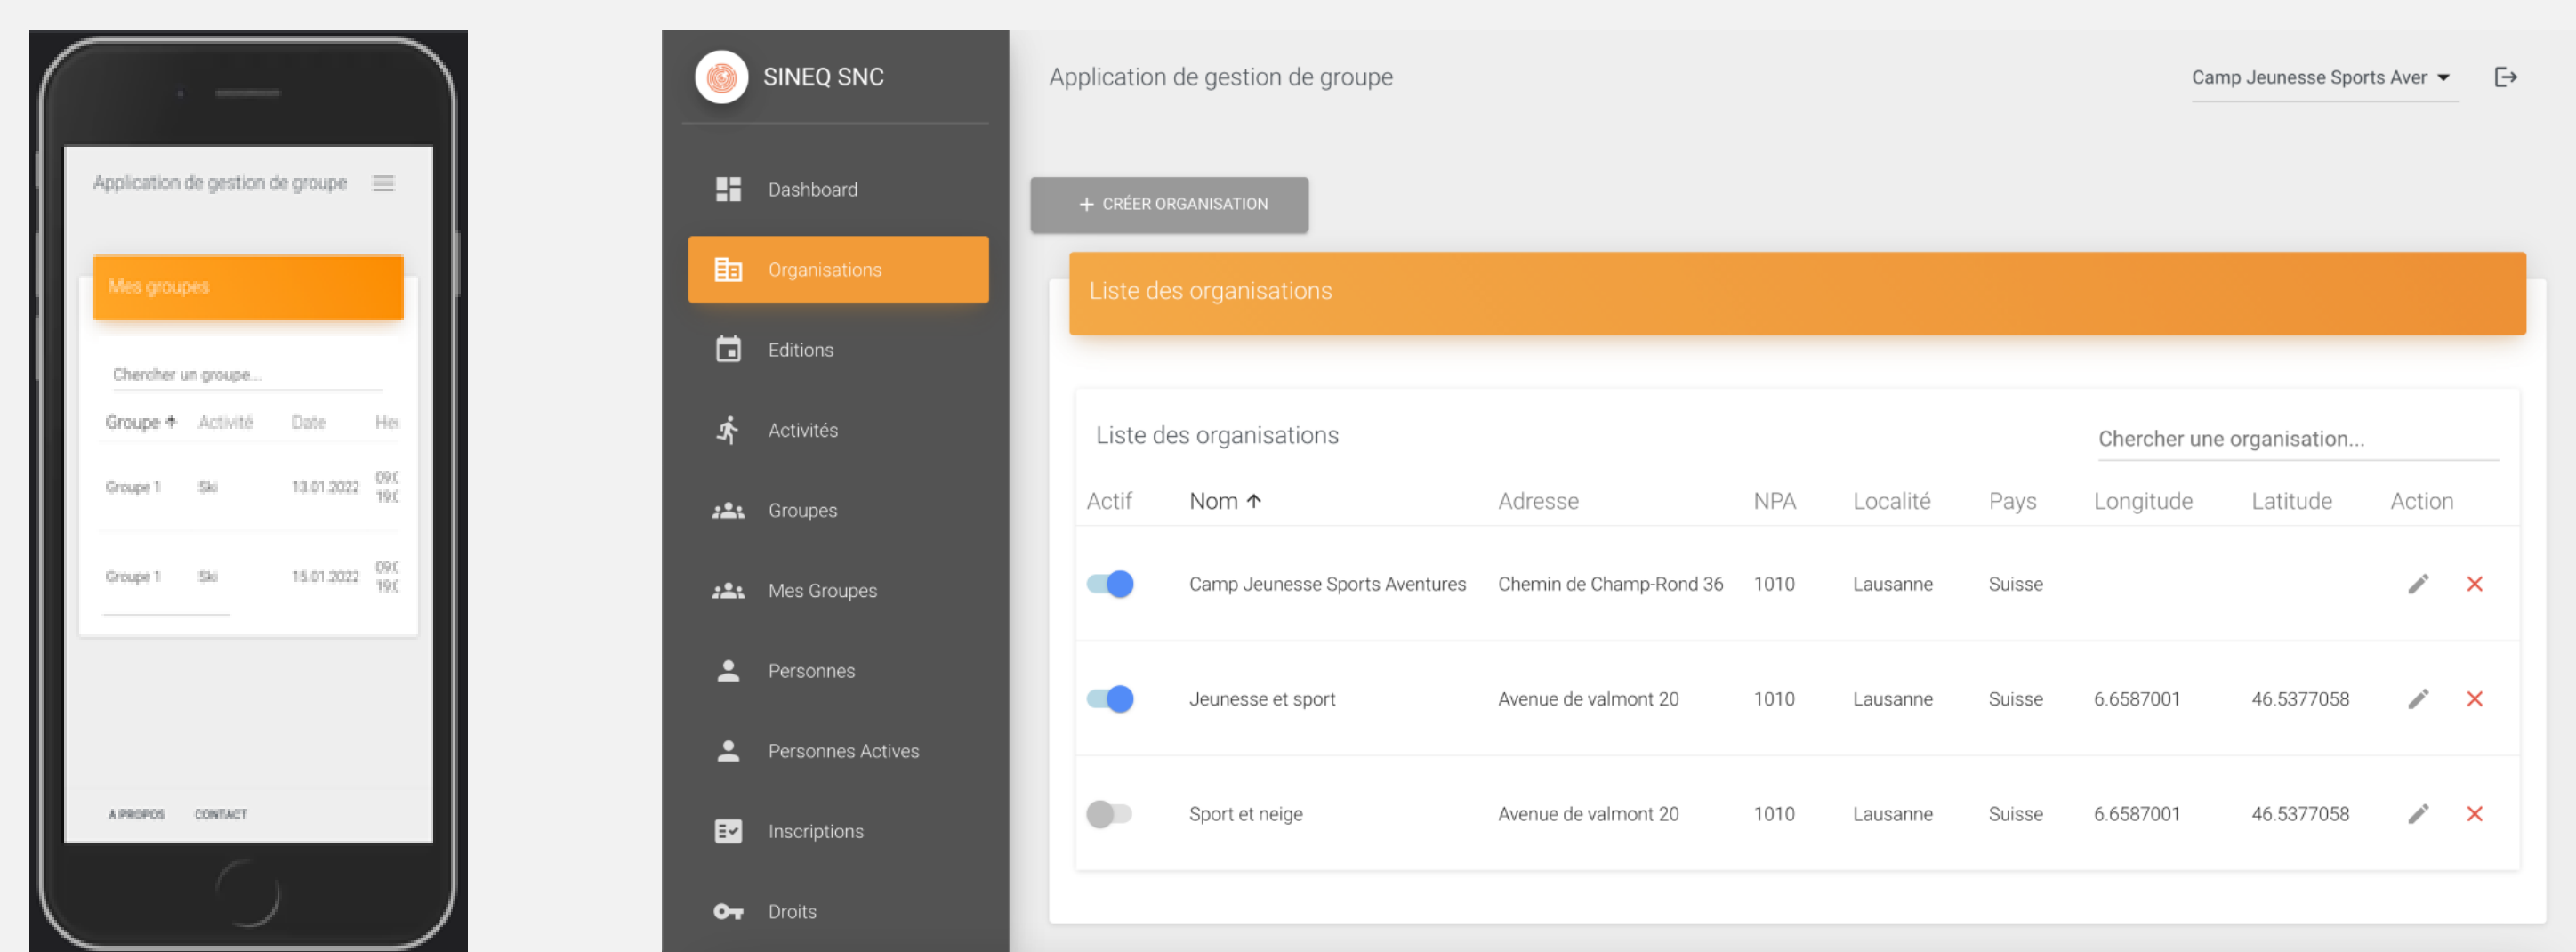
Application de gestion de groupe

Mes groupes

Chercher un groupe...

| Groupe ↑ | Activité | Date | He |
|---|---|---|---|
| Groupe 1 | Ski | 13.01.2022 | 09:( 19:( |
| Groupe 1 | Ski | 15.01.2022 | 09:( 19:( |

A PROPOS CONTACT

SINEQ SNC

Dashboard
Organisations
Editions
Activités
Groupes
Mes Groupes
Personnes
Personnes Actives
Inscriptions
Droits

Application de gestion de groupe

Camp Jeunesse Sports Aver

+ CRÉER ORGANISATION

Liste des organisations

Liste des organisations

Chercher une organisation...

| Actif | Nom ↑ | Adresse | NPA | Localité | Pays | Longitude | Latitude | Action |
|---|---|---|---|---|---|---|---|---|
| | Camp Jeunesse Sports Aventures | Chemin de Champ-Rond 36 | 1010 | Lausanne | Suisse | | | |
| | Jeunesse et sport | Avenue de valmont 20 | 1010 | Lausanne | Suisse | 6.6587001 | 46.5377058 | |
| | Sport et neige | Avenue de valmont 20 | 1010 | Lausanne | Suisse | 6.6587001 | 46.5377058 | |